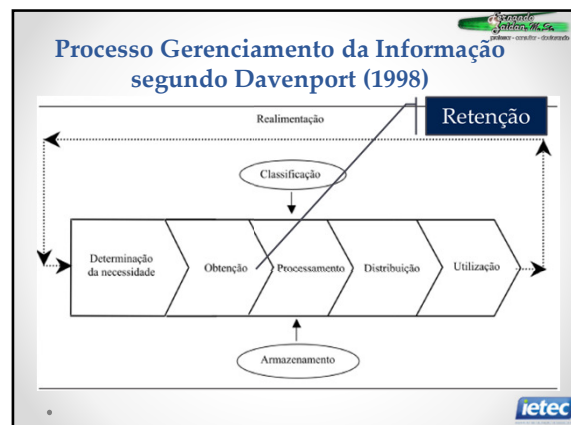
Processo Gerenciamento da Informação segundo Davenport (1998)

Fernando Saldanha M.Sc.
professor - consultor - conferencista

Realimentação

Retenção

Classificação

Determinação da necessidade

Obtenção

Processamento

Distribuição

Utilização

Armazenamento

•

ietec